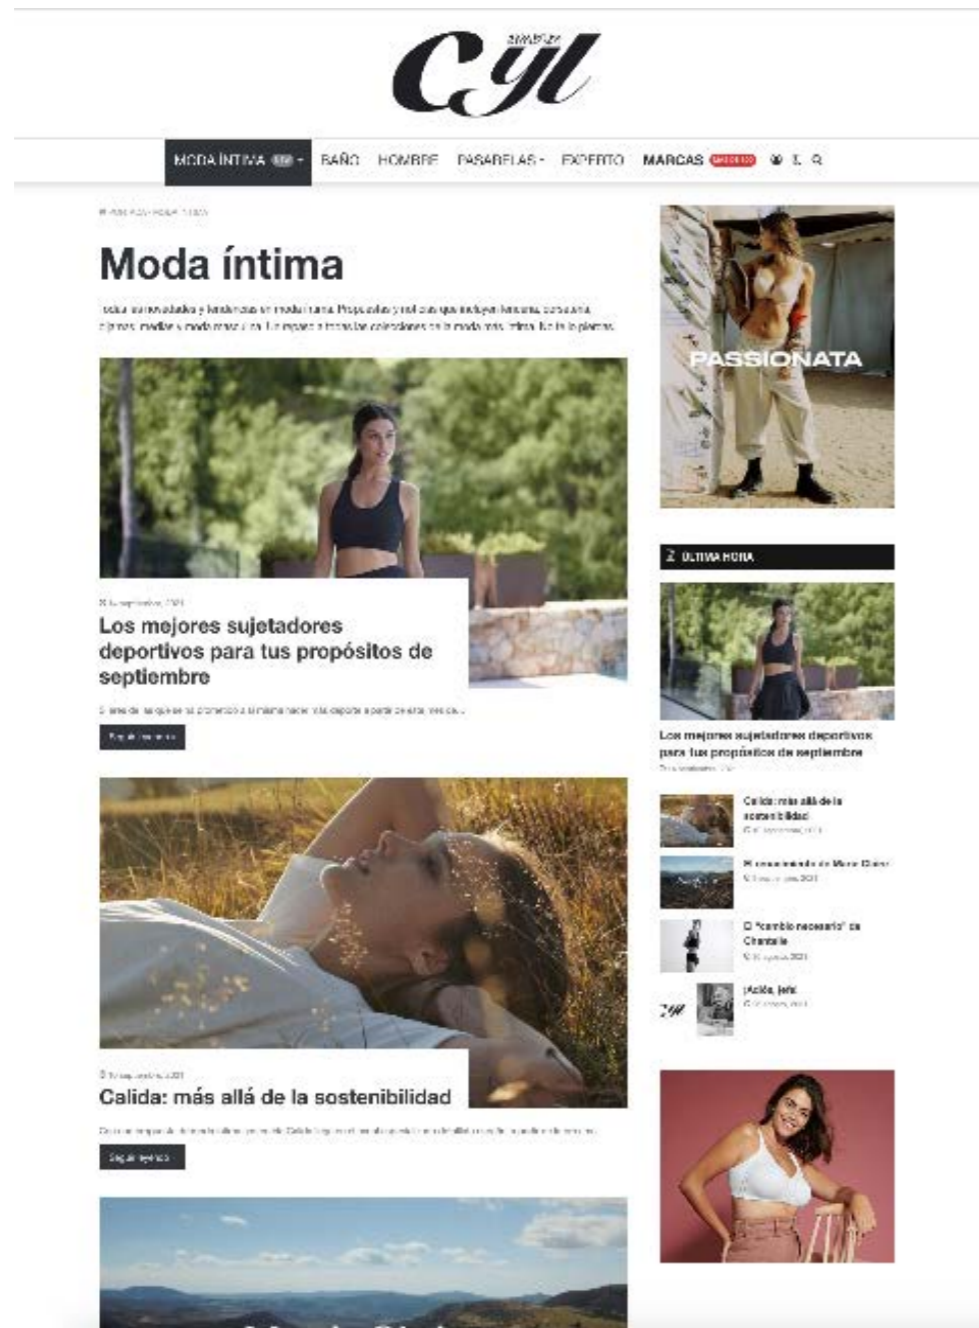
CYL

MODA ÍNTIMA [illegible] BAÑO HOMBRE PASARELAS EXPERTO MARCAS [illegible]

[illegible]

Moda íntima

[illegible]

PASSIONATA

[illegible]

Los mejores sujetadores deportivos para tus propósitos de septiembre

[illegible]

Seguir leyendo

ÚLTIMA HORA

Los mejores sujetadores deportivos para tus propósitos de septiembre

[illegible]

Calida: más allá de la sostenibilidad

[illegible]

El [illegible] de Marie Claire

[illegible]

El "cambio necesario" de Chantelle

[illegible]

¡Acción, jefe!

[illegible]

Calida: más allá de la sostenibilidad

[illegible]

Seguir leyendo